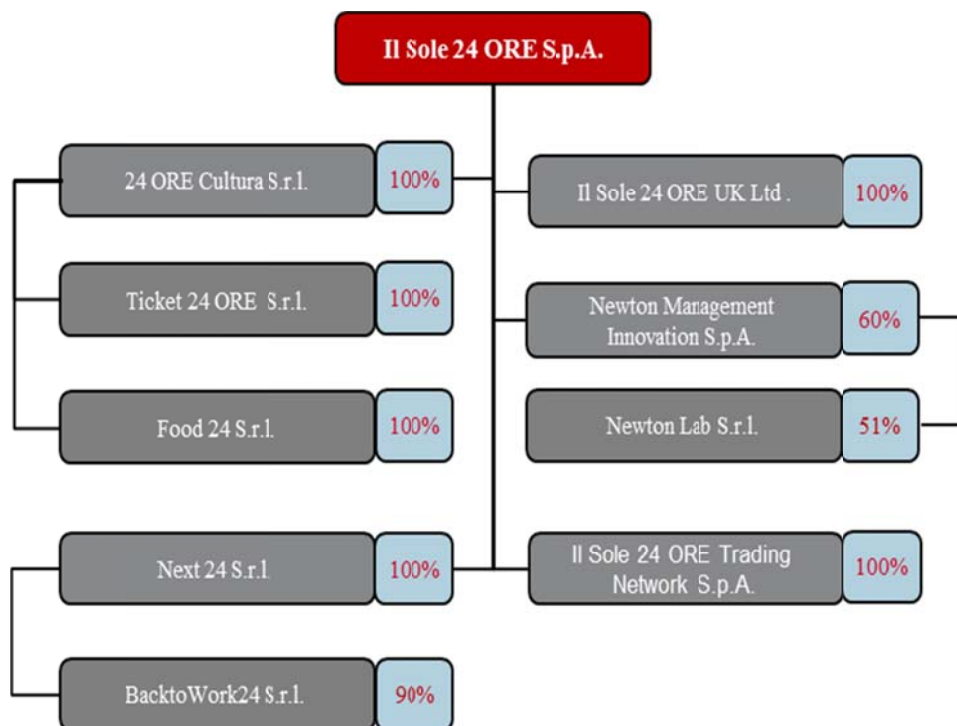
Il Sole 24 ORE S.p.A.

24 ORE Cultura S.r.l. 100%

Ticket 24 ORE S.r.l. 100%

Food 24 S.r.l. 100%

Next 24 S.r.l. 100%

BacktoWork24 S.r.l. 90%

Il Sole 24 ORE UK Ltd . 100%

Newton Management Innovation S.p.A. 60%

Newton Lab S.r.l. 51%

Il Sole 24 ORE Trading Network S.p.A. 100%